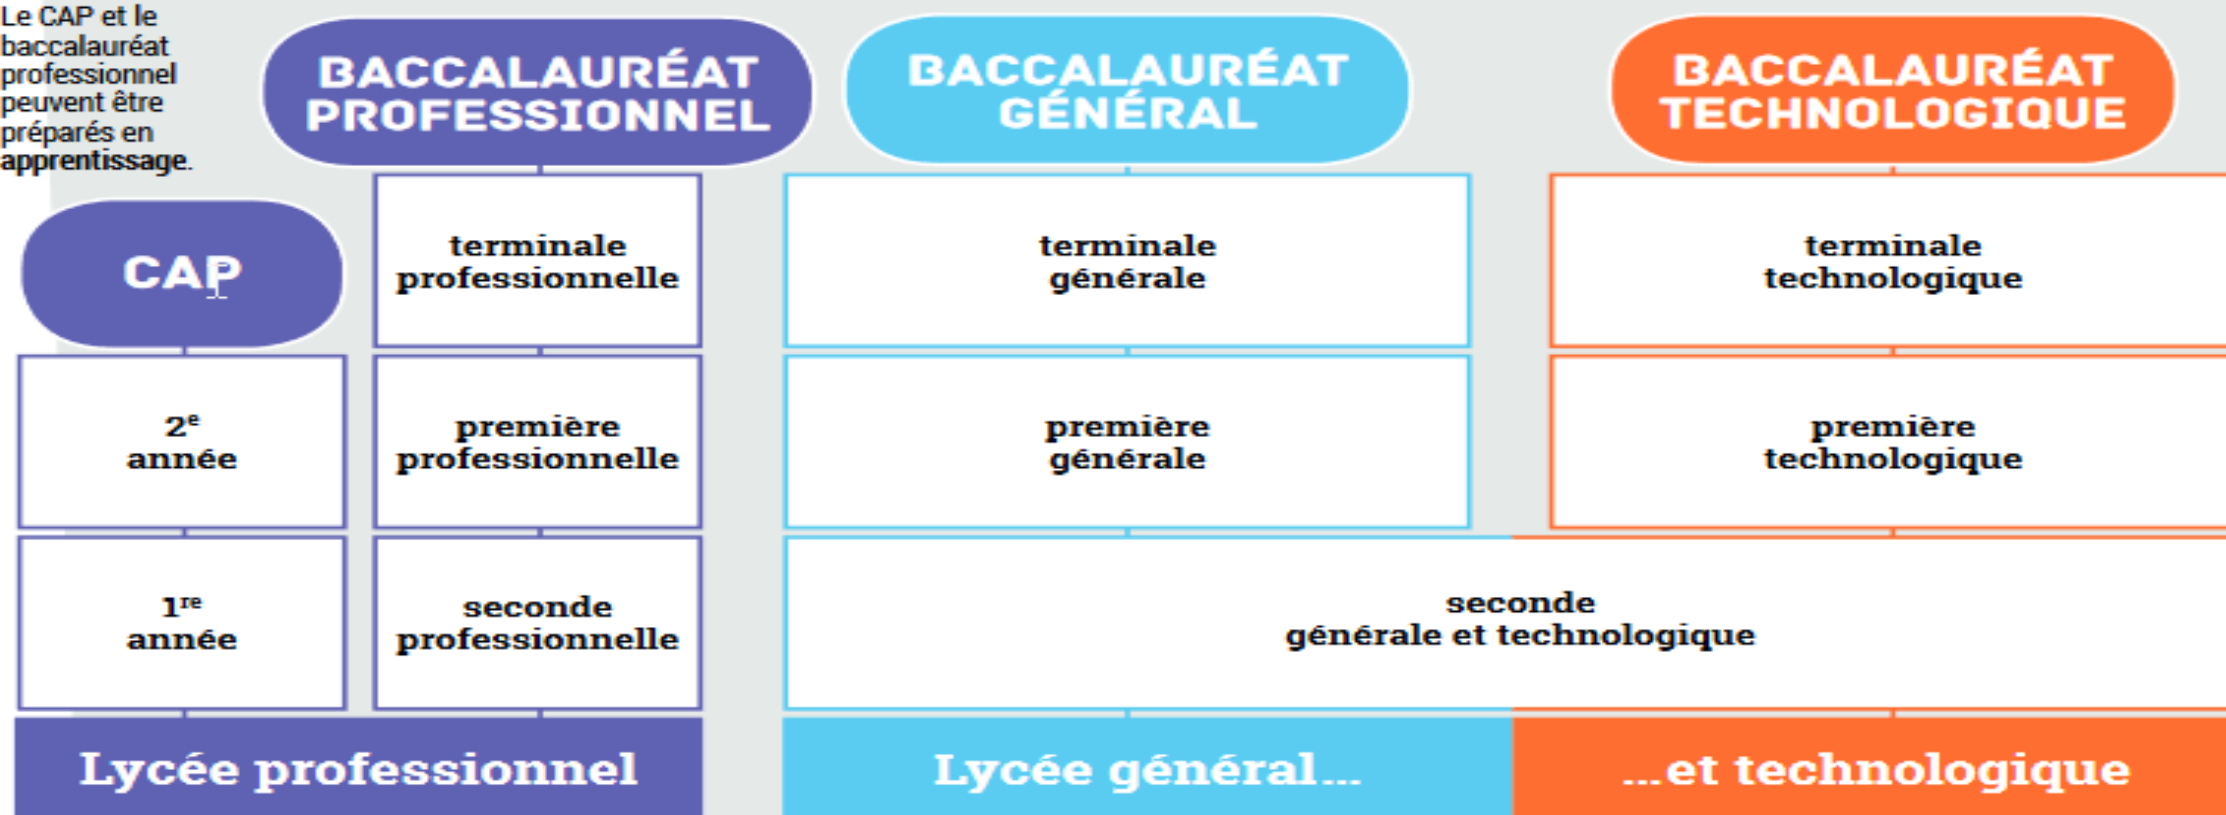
Le CAP et le baccalauréat professionnel peuvent être préparés en apprentissage.

BACCALAURÉAT PROFESSIONNEL

BACCALAURÉAT GÉNÉRAL

BACCALAURÉAT TECHNOLOGIQUE

CAP

terminale professionnelle

terminale générale

terminale technologique

2$^{e}$ année

première professionnelle

première générale

première technologique

1$^{re}$ année

seconde professionnelle

seconde générale et technologique

Lycée professionnel

Lycée général…

…et technologique